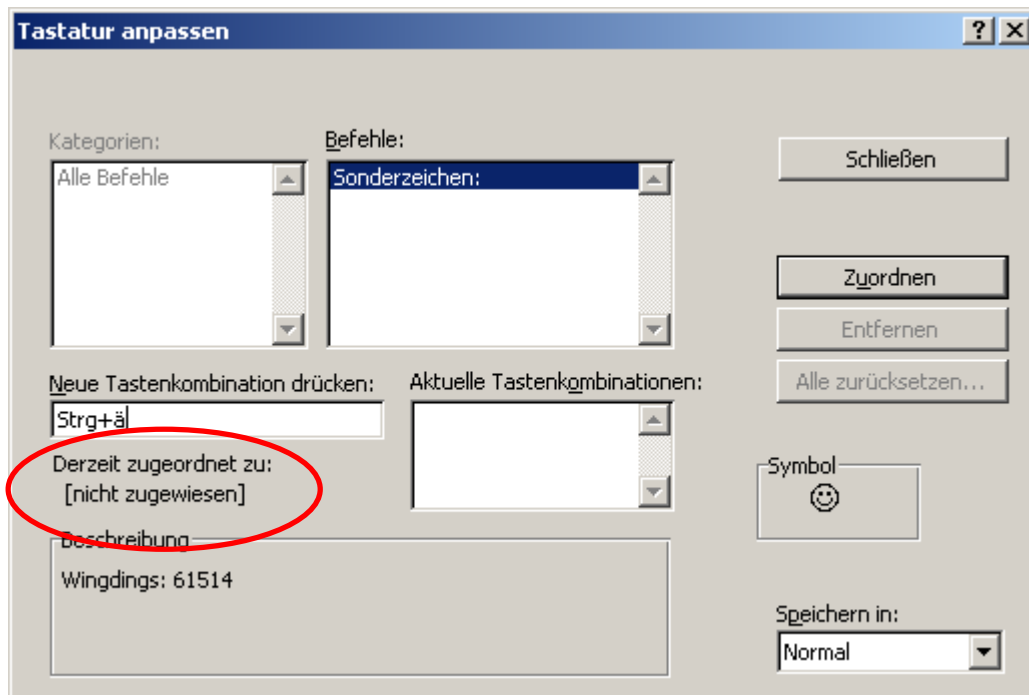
Tastatur anpassen

?

Kategorien:
Alle Befehle

Befehle:
Sonderzeichen:

Schließen

Zuordnen

Entfernen

Alle zurücksetzen...

Neue Tastenkombination drücken:
Strg+ä

Aktuelle Tastenkombinationen:

Derzeit zugeordnet zu:
[nicht zugewiesen]

Symbol
☺

Beschreibung
Wingdings: 61514

Speichern in:
Normal